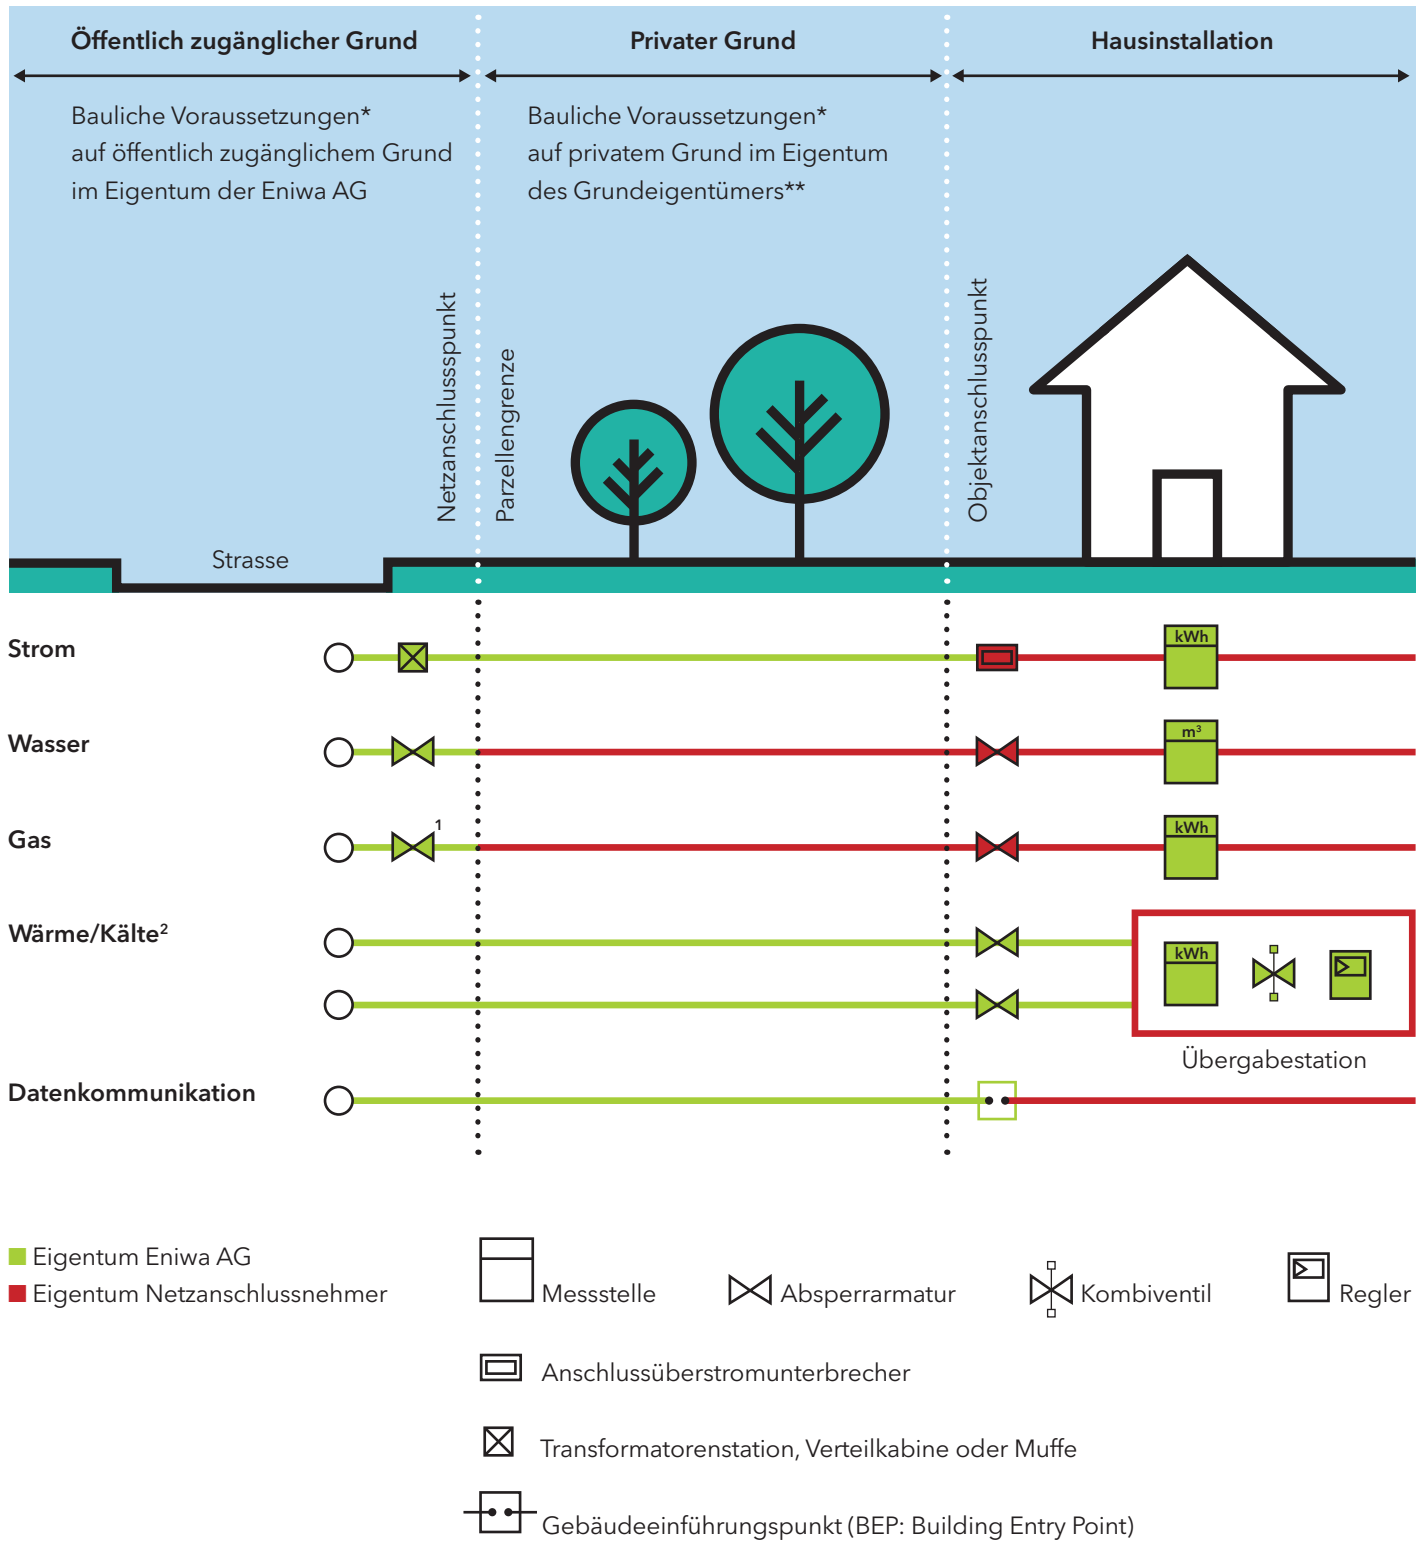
Öffentlich zugänglicher Grund

Privater Grund

Hausinstallation

Bauliche Voraussetzungen* auf öffentlich zugänglichem Grund im Eigentum der Eniwa AG

Bauliche Voraussetzungen* auf privatem Grund im Eigentum des Grundeigentümers**

Netzanschlussspunkt

Parzellengrenze

Objektanschlusspunkt

Strasse

Strom

kWh

Wasser

$m^3$

Gas

1

kWh

Wärme/Kälte$^2$

kWh

Übergabestation

Datenkommunikation

Eigentum Eniwa AG
Eigentum Netzanschlussnehmer

Messstelle

Absperrarmatur

Kombiventil

Regler

Anschlussüberstromunterbrecher

Transformatorenstation, Verteilkabine oder Muffe

Gebäudeeinführungspunkt (BEP: Building Entry Point)